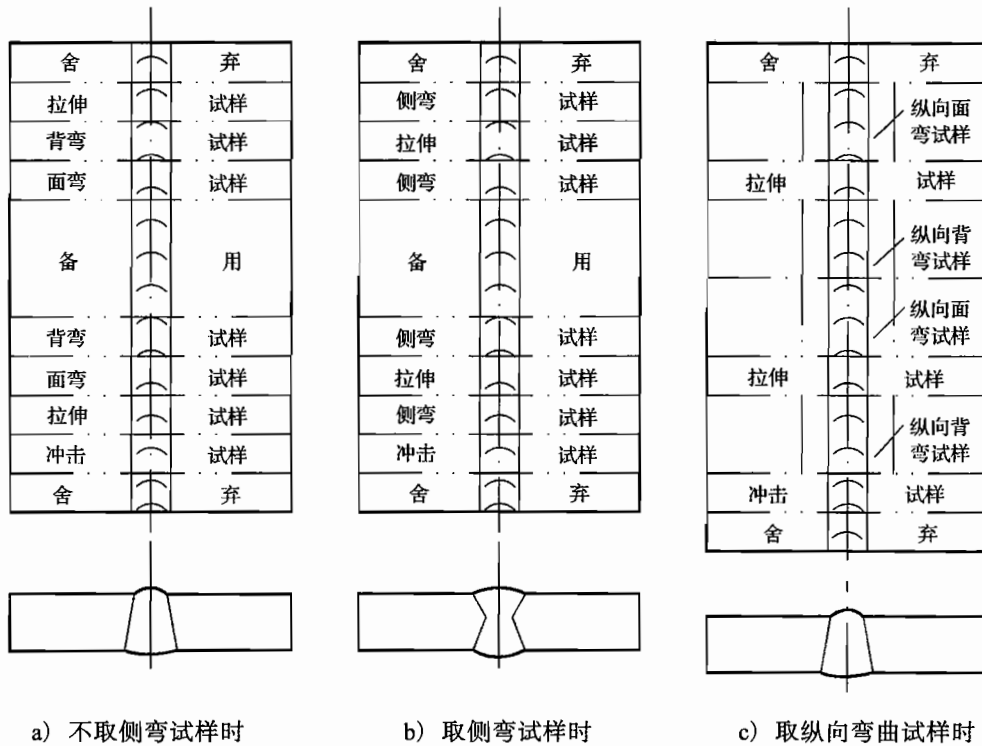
舍 弃
拉伸 试样
背弯 试样
面弯 试样
备 用
背弯 试样
面弯 试样
拉伸 试样
冲击 试样
舍 弃

舍 弃
侧弯 试样
拉伸 试样
侧弯 试样
备 用
侧弯 试样
拉伸 试样
侧弯 试样
冲击 试样
舍 弃

舍 弃
纵向面弯试样
拉伸 试样
纵向背弯试样
纵向面弯试样
拉伸 试样
纵向背弯试样
冲击 试样
舍 弃

a) 不取侧弯试样时

b) 取侧弯试样时

c) 取纵向弯曲试样时